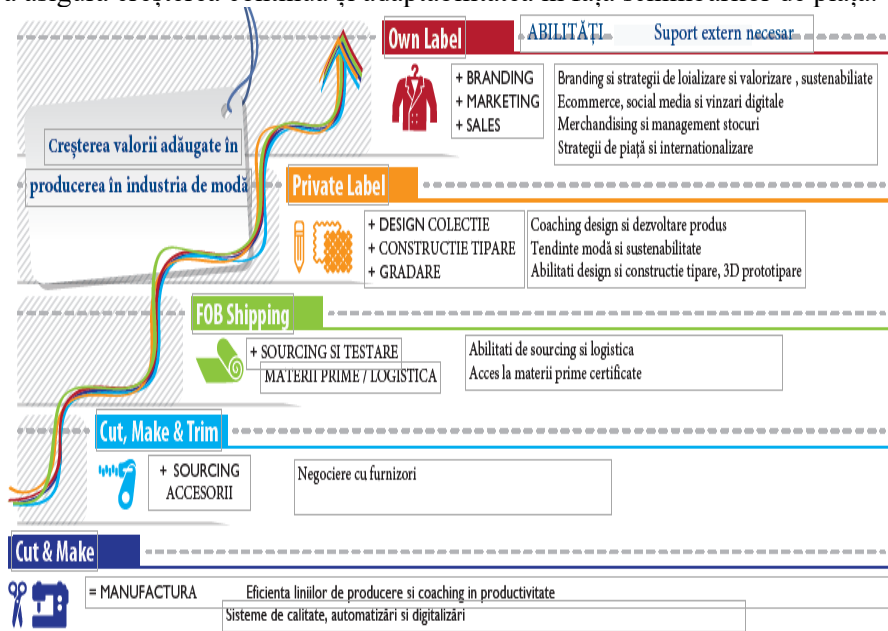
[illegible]

Own Label

ABILITĂȚI

Suport extern necesar

+ BRANDING
+ MARKETING
+ SALES

Branding si strategii de loializare si valorizare , sustenabiliate
Ecommerce, social media si vinzari digitale
Merchandising si management stocuri
Strategii de piață si internationalizare

Creșterea valorii adăugate în producerea în industria de modă

Private Label

+ DESIGN COLECTIE
+ CONSTRUCTIE TIPARE
+ GRADARE

Coaching design si dezvoltare produs
Tendinte modă si sustenabilitate
Abilitati design si constructie tipare, 3D prototipare

FOB Shipping

+ SOURCING SI TESTARE
MATERII PRIME / LOGISTICA

Abilitati de sourcing si logistica
Acces la materii prime certificate

Cut, Make & Trim

+ SOURCING
ACCESORII

Negociere cu furnizori

Cut & Make

= MANUFACTURA

Eficienta liniilor de producere si coaching in productivitate
Sisteme de calitate, automatizări si digitalizări